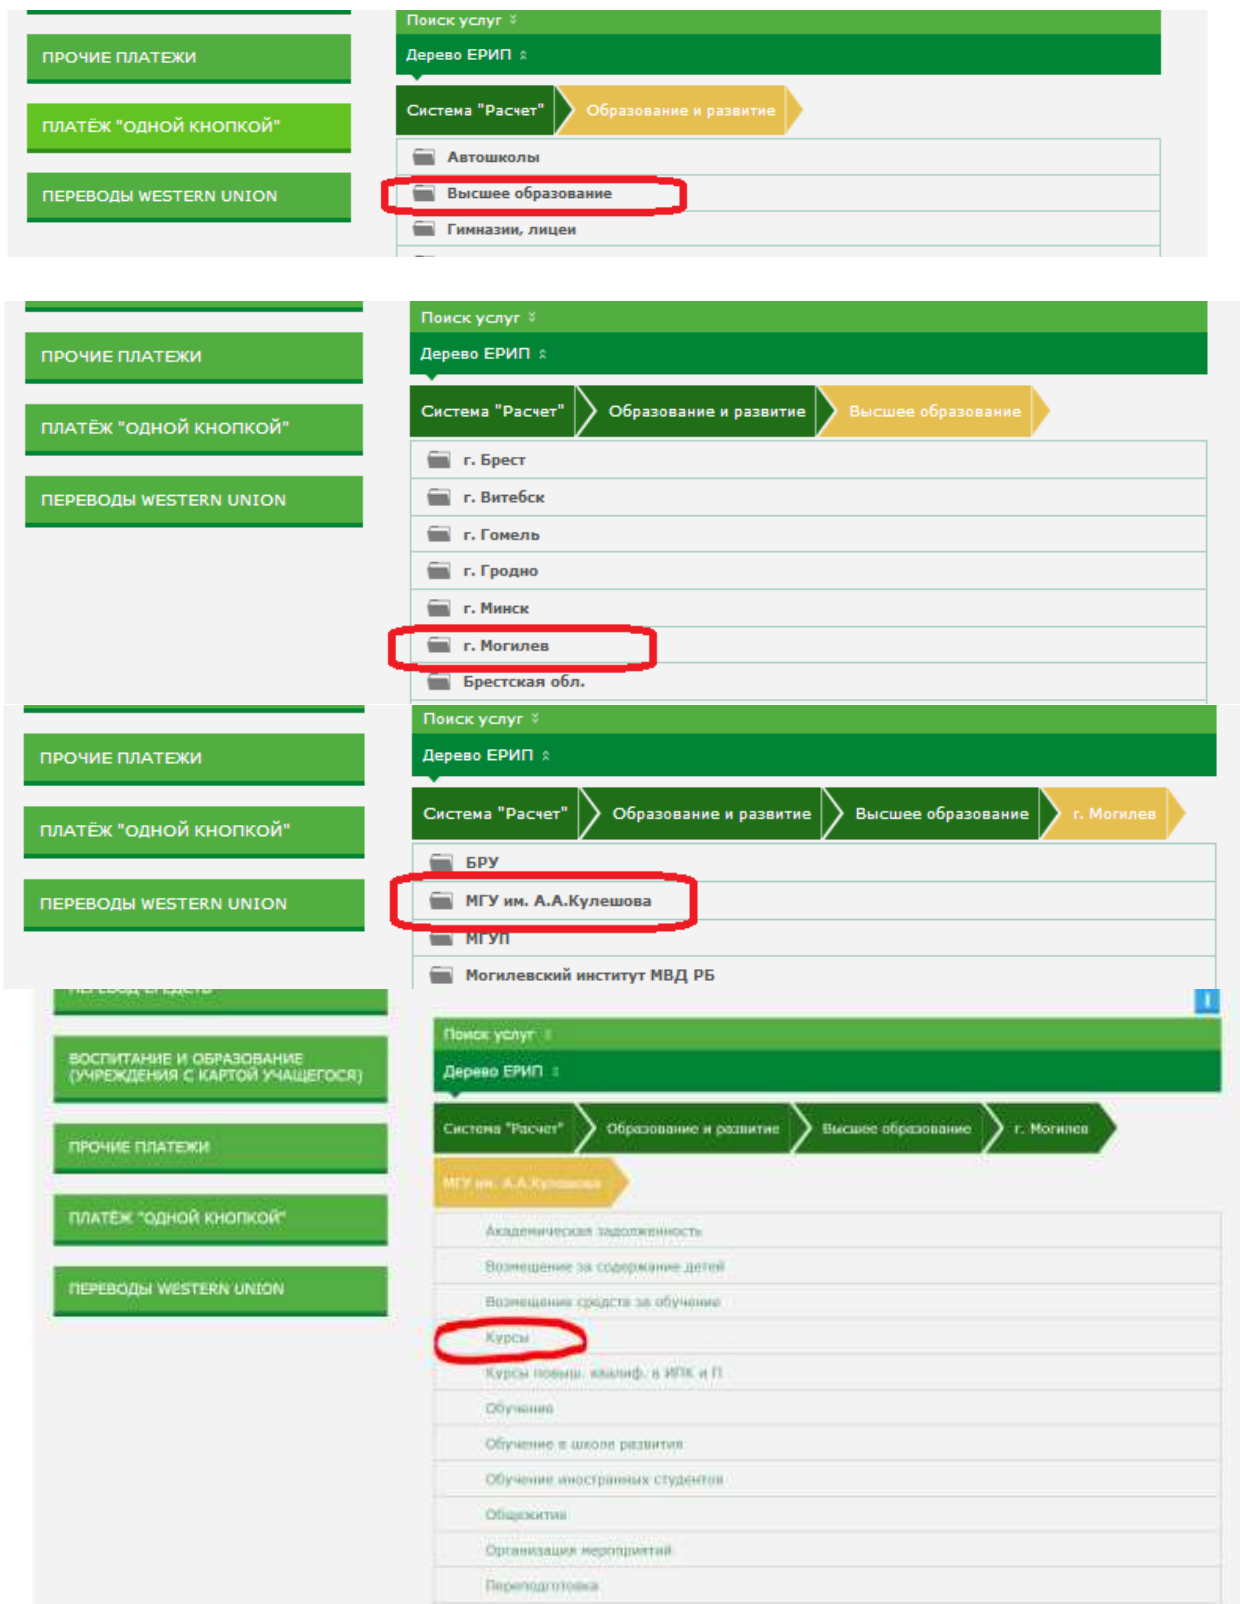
ПРОЧИЕ ПЛАТЕЖИ

ПЛАТЁЖ "ОДНОЙ КНОПКОЙ"

ПЕРЕВОДЫ WESTERN UNION

Поиск услуг

Дерево ЕРИП

Система "Расчет" Образование и развитие

Автошколы

Высшее образование

Гимназии, лицеи

ПРОЧИЕ ПЛАТЕЖИ

ПЛАТЁЖ "ОДНОЙ КНОПКОЙ"

ПЕРЕВОДЫ WESTERN UNION

Поиск услуг

Дерево ЕРИП

Система "Расчет" Образование и развитие Высшее образование

г. Брест

г. Витебск

г. Гомель

г. Гродно

г. Минск

г. Могилев

Брестская обл.

ПРОЧИЕ ПЛАТЕЖИ

ПЛАТЁЖ "ОДНОЙ КНОПКОЙ"

ПЕРЕВОДЫ WESTERN UNION

Поиск услуг

Дерево ЕРИП

Система "Расчет" Образование и развитие Высшее образование г. Могилев

БРУ

МГУ им. А.А.Кулешова

МГУП

Могилевский институт МВД РБ

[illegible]

ВОСПИТАНИЕ И ОБРАЗОВАНИЕ (УЧРЕЖДЕНИЯ С КАРТОЙ УЧАЩЕГОСЯ)

ПРОЧИЕ ПЛАТЕЖИ

ПЛАТЁЖ "ОДНОЙ КНОПКОЙ"

ПЕРЕВОДЫ WESTERN UNION

i

Поиск услуг

Дерево ЕРИП

Система "Расчет" Образование и развитие Высшее образование г. Могилев

МГУ им. А.А.Кулешова

Академическая задолженность

Возмещение за содержание детей

Возмещение средств за обучение

Курсы

Курсы повыш. квалиф. в ИПК и П

Обучение

Обучение в школе развития

Обучение иностранных студентов

Общежитие

Организация мероприятий

Переподготовка